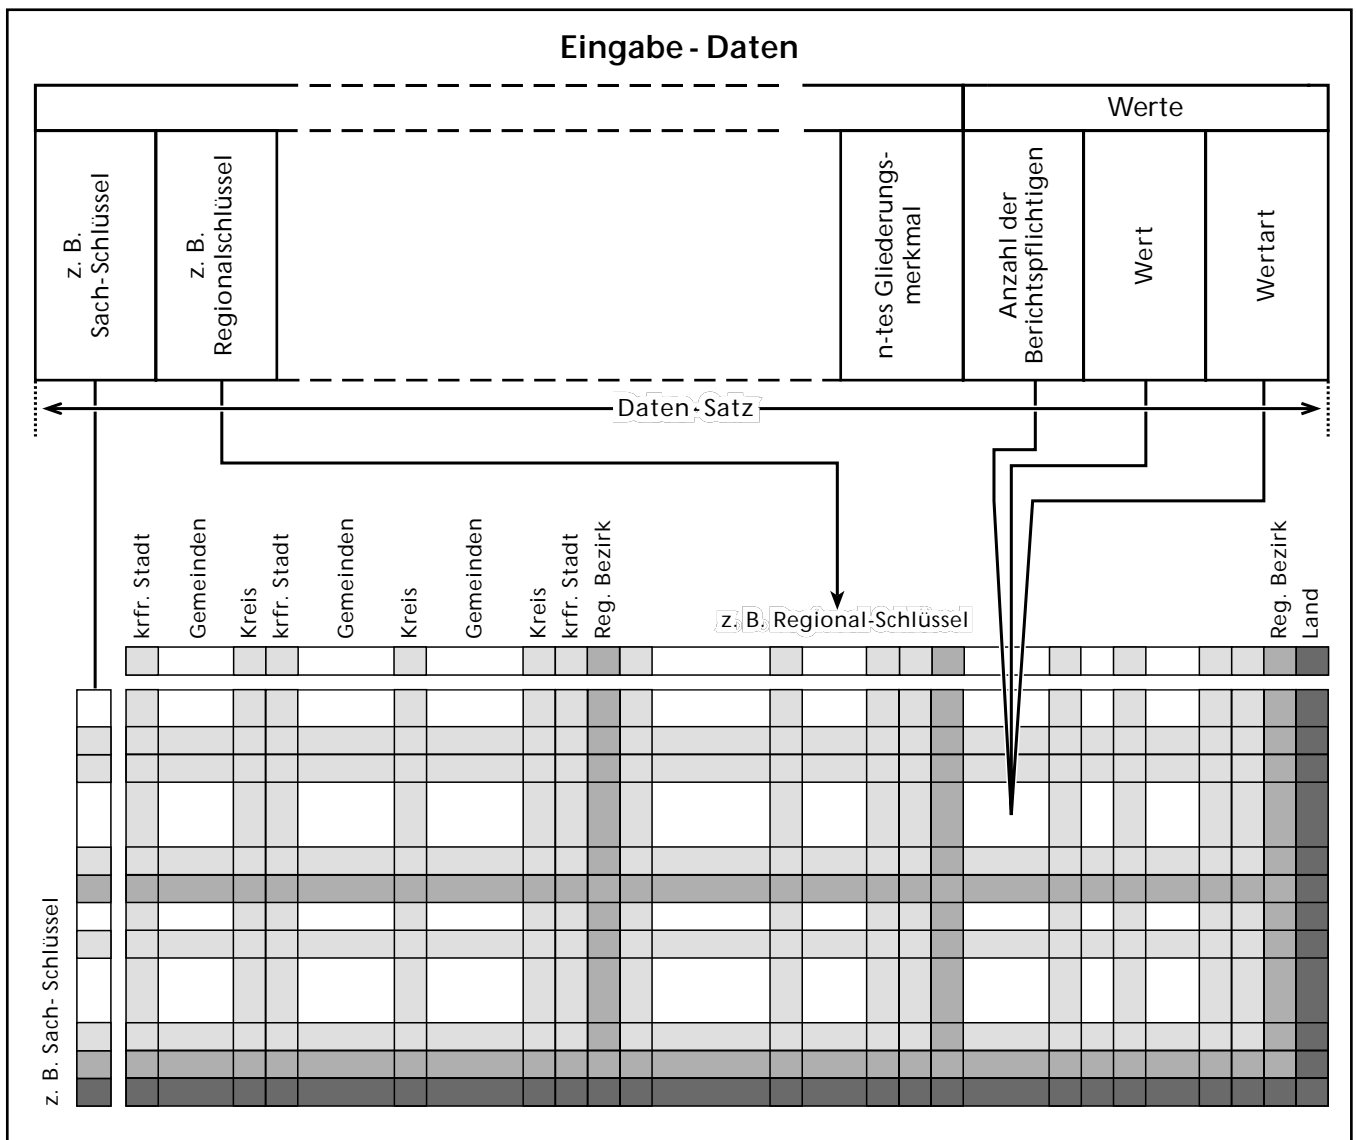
Eingabe - Daten

Werte

z. B. Sach-Schlüssel

z. B. Regionalschlüssel

n-tes Gliederungsmerkmal

Anzahl der Berichtspflichtigen

Wert

Wertart

Daten-Satz

krfr. Stadt

Gemeinden

Kreis

krfr. Stadt

Gemeinden

Kreis

Gemeinden

Kreis

krfr. Stadt

Reg. Bezirk

z. B. Regional-Schlüssel

Reg. Bezirk

Land

z. B. Sach- Schlüssel